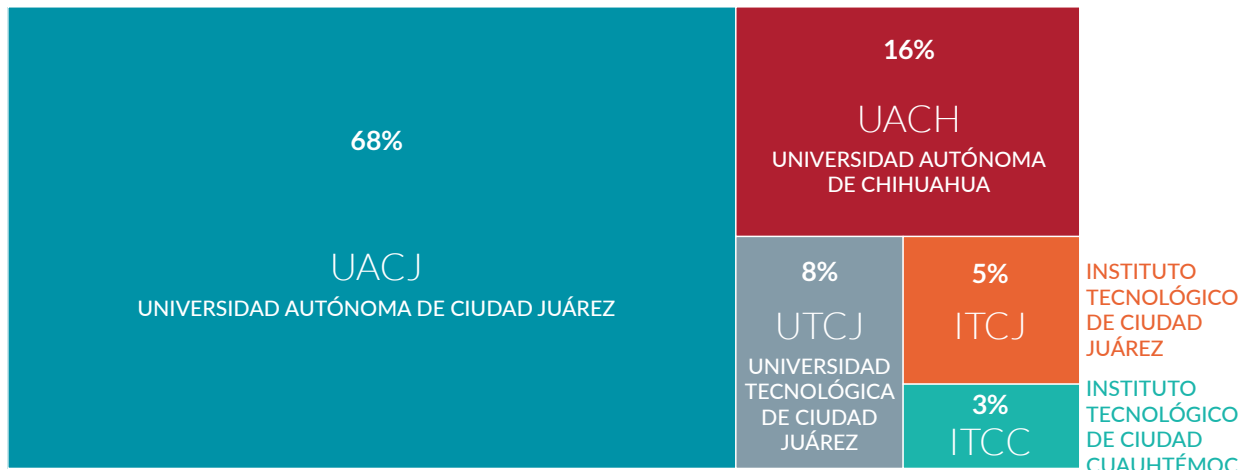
68%

UACJ
UNIVERSIDAD AUTÓNOMA DE CIUDAD JUÁREZ

16%

UACH
UNIVERSIDAD AUTÓNOMA DE CHIHUAHUA

8%

UTCJ
UNIVERSIDAD TECNOLÓGICA DE CIUDAD JUÁREZ

5%

ITCJ

INSTITUTO TECNOLÓGICO DE CIUDAD JUÁREZ

3%

ITCC

INSTITUTO TECNOLÓGICO DE CIUDAD CUAUHTÉMOC